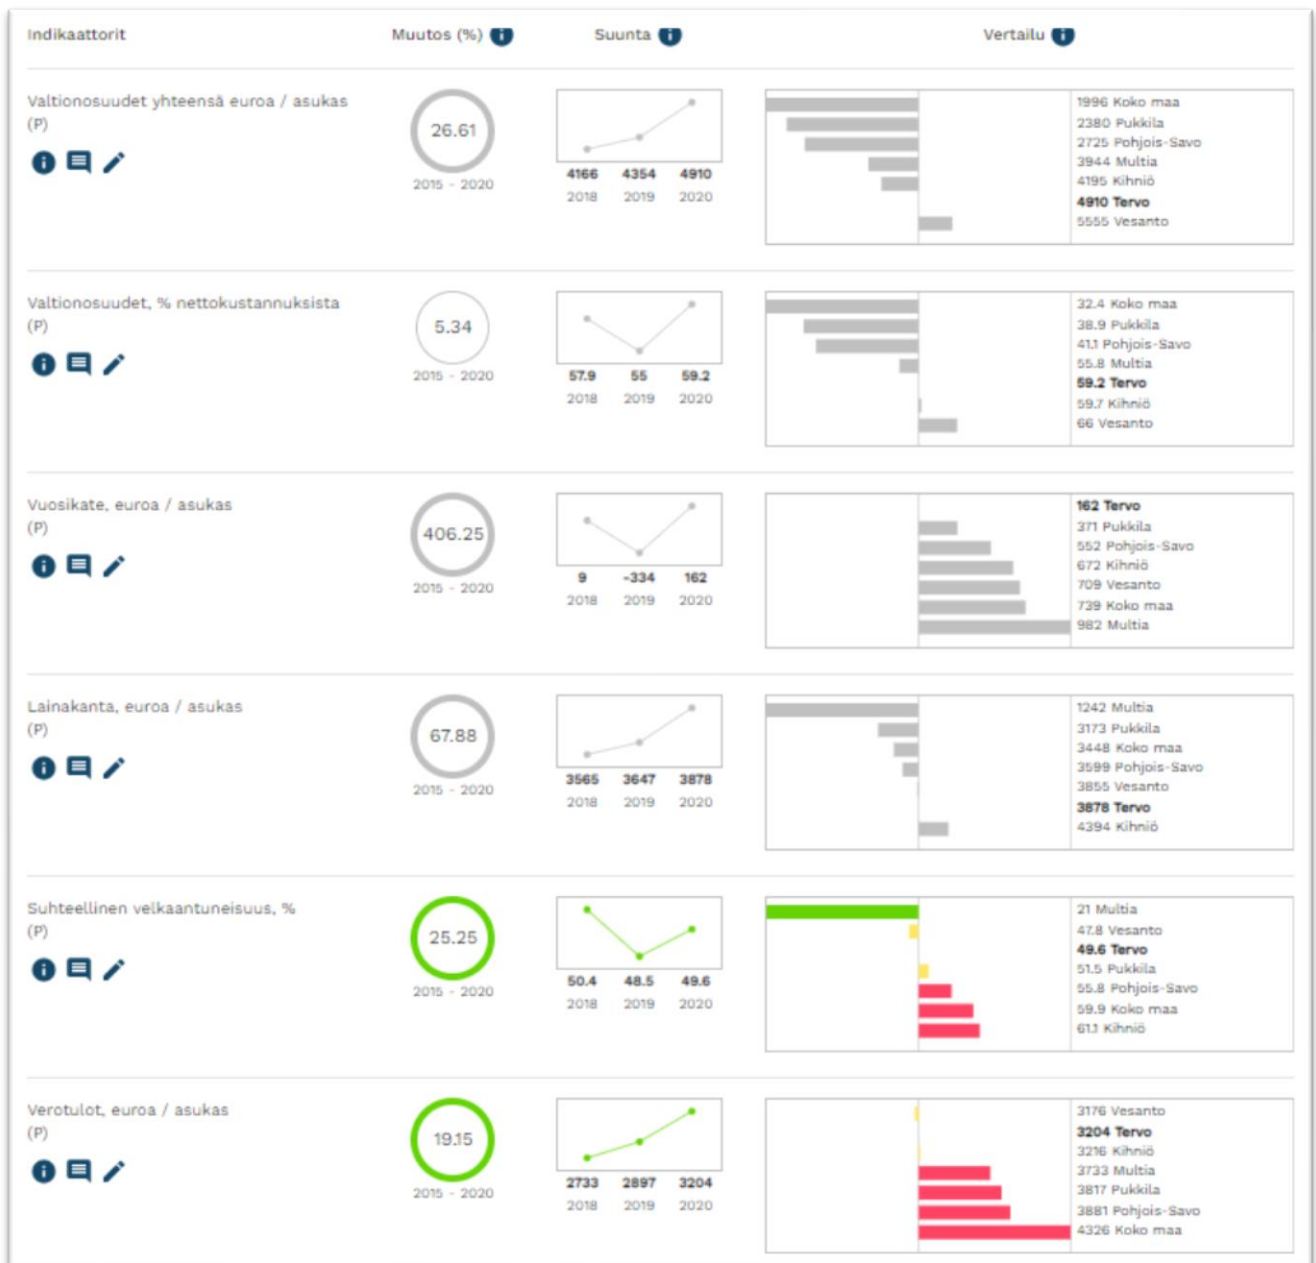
| Indikaattorit | Muutos (%) | Suunta | Vertailu |
|---|---|---|---|
| Valtionosuudet yhteensä euroa / asukas (P) | 26.61 2015 - 2020 | 4166 4354 4910 / 2018 2019 2020 | 1996 Koko maa, 2380 Pukkila, 2725 Pohjois-Savo, 3944 Multia, 4195 Kihniö, **4910 Tervo**, 5555 Vesanto |
| Valtionosuudet, % nettokustannuksista (P) | 5.34 2015 - 2020 | 57.9 55 59.2 / 2018 2019 2020 | 32.4 Koko maa, 38.9 Pukkila, 41.1 Pohjois-Savo, 55.8 Multia, **59.2 Tervo**, 59.7 Kihniö, 66 Vesanto |
| Vuosikate, euroa / asukas (P) | 406.25 2015 - 2020 | 9 -334 162 / 2018 2019 2020 | **162 Tervo**, 371 Pukkila, 552 Pohjois-Savo, 672 Kihniö, 709 Vesanto, 739 Koko maa, 982 Multia |
| Lainakanta, euroa / asukas (P) | 67.88 2015 - 2020 | 3565 3647 3878 / 2018 2019 2020 | 1242 Multia, 3173 Pukkila, 3448 Koko maa, 3599 Pohjois-Savo, 3855 Vesanto, **3878 Tervo**, 4394 Kihniö |
| Suhteellinen velkaantuneisuus, % (P) | 25.25 2015 - 2020 | 50.4 48.5 49.6 / 2018 2019 2020 | 21 Multia, 47.8 Vesanto, **49.6 Tervo**, 51.5 Pukkila, 55.8 Pohjois-Savo, 59.9 Koko maa, 61.1 Kihniö |
| Verotulot, euroa / asukas (P) | 19.15 2015 - 2020 | 2733 2897 3204 / 2018 2019 2020 | 3176 Vesanto, **3204 Tervo**, 3216 Kihniö, 3733 Multia, 3817 Pukkila, 3881 Pohjois-Savo, 4326 Koko maa |